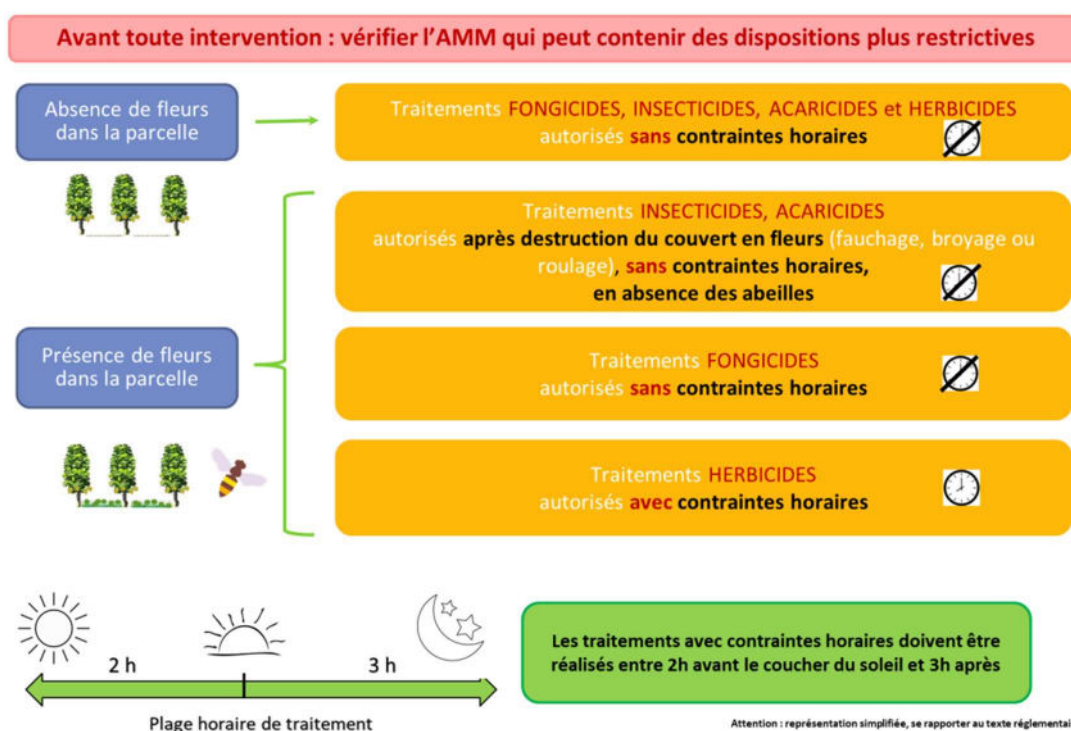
Avant toute intervention : vérifier l'AMM qui peut contenir des dispositions plus restrictives

Absence de fleurs dans la parcelle

Traitements FONGICIDES, INSECTICIDES, ACARICIDES et HERBICIDES autorisés sans contraintes horaires

Traitements INSECTICIDES, ACARICIDES autorisés après destruction du couvert en fleurs (fauchage, broyage ou roulage), sans contraintes horaires, en absence des abeilles

Présence de fleurs dans la parcelle

Traitements FONGICIDES autorisés sans contraintes horaires

Traitements HERBICIDES autorisés avec contraintes horaires

2 h

3 h

Plage horaire de traitement

Les traitements avec contraintes horaires doivent être réalisés entre 2h avant le coucher du soleil et 3h après

Attention : représentation simplifiée, se rapporter au texte réglementai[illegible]